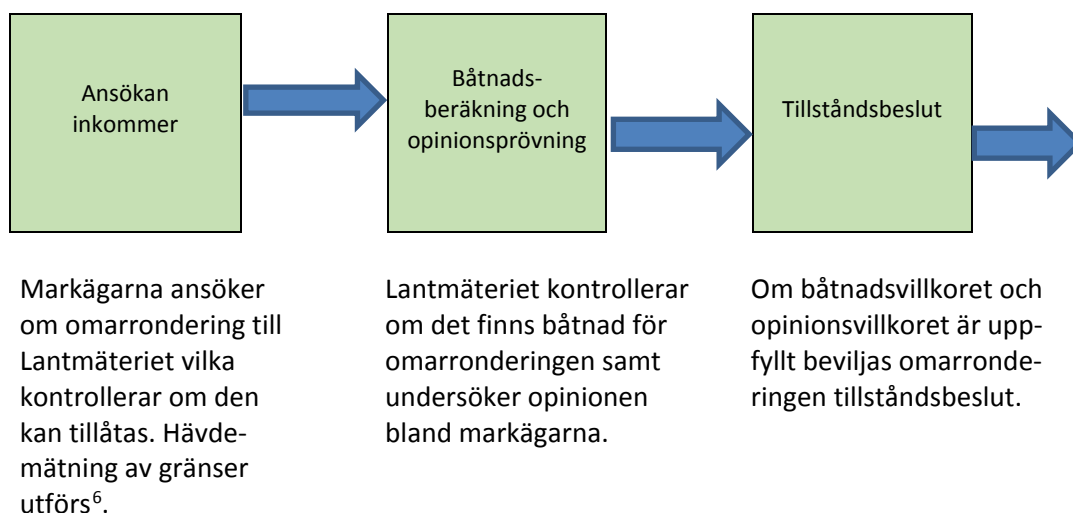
Ansökan inkommer

Båtnadsberäkning och opinionsprövning

Tillståndsbeslut

Markägarna ansöker om omarrondering till Lantmäteriet vilka kontrollerar om den kan tillåtas. Hävdemätning av gränser utförs$^{6}$.

Lantmäteriet kontrollerar om det finns båtnad för omarronderingen samt undersöker opinionen bland markägarna.

Om båtnadsvillkoret och opinionsvillkoret är uppfyllt beviljas omarronderingen tillståndsbeslut.